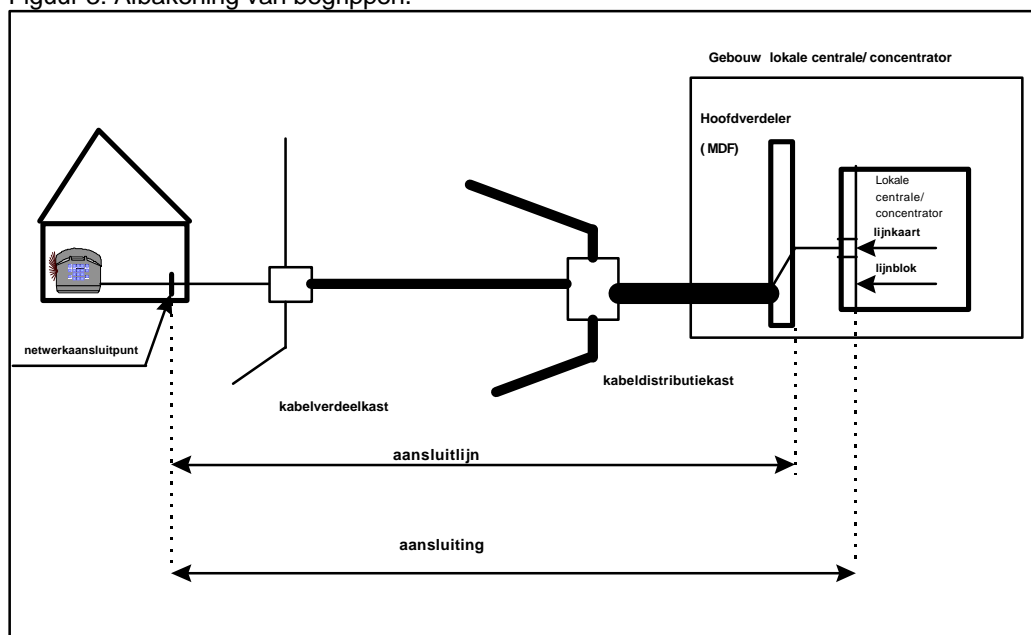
Figuur 3: Afbakening van begrippen.

Gebouw lokale centrale/ concentrator

Hoofdverdeler

( MDF)

Lokale centrale/ concentrator

lijnkaart

lijnblok

netwerkaansluitpunt

kabelverdeelkast

kabeldistributiekast

aansluitlijn

aansluiting